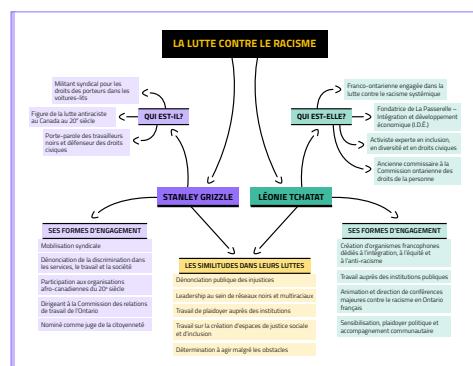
LA LUTTE CONTRE LE RACISME

QUI EST-IL?

Militant syndical pour les droits des porteurs dans les voitures-lits

Figure de la lutte antiraciste au Canada au 20e siècle

Porte-parole des travailleurs noirs et défenseur des droits civiques

QUI EST-ELLE?

Franco-ontarienne engagée dans la lutte contre le racisme systémique

Fondatrice de La Passerelle – Intégration et développement économique (I.D.É.)

Activiste experte en inclusion, en diversité et en droits civiques

Ancienne commissaire à la Commission ontarienne des droits de la personne

STANLEY GRIZZLE

LÉONIE TCHATAT

SES FORMES D'ENGAGEMENT

Mobilisation syndicale

Dénonciation de la discrimination dans les services, le travail et la société

Participation aux organisations afro-canadiennes du 20e siècle

Dirigeant à la Commission des relations de travail de l'Ontario

Nominé comme juge de la citoyenneté

LES SIMILITUDES DANS LEURS LUTTES

Dénonciation publique des injustices

Leadership au sein de réseaux noirs et multiraciaux

Travail de plaidoyer auprès des institutions

Travail sur la création d'espaces de justice sociale et d'inclusion

Détermination à agir malgré les obstacles

SES FORMES D'ENGAGEMENT

Création d'organismes francophones dédiés à l'intégration, à l'équité et à l'anti-racisme

Travail auprès des institutions publiques

Animation et direction de conférences majeures contre le racisme en Ontario français

Sensibilisation, plaidoyer politique et accompagnement communautaire